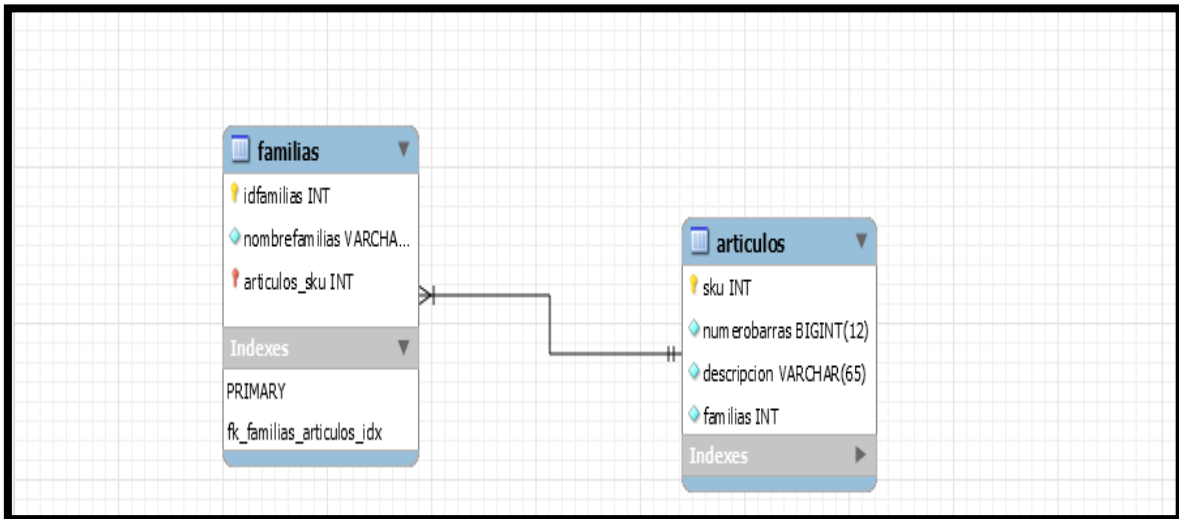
familias

idfamilias INT

nombrefamilias VARCHA...

articulos_sku INT

Indexes

PRIMARY

fk_familias_articulos_idx

articulos

sku INT

numerobarras BIGINT(12)

descripcion VARCHAR(65)

familias INT

Indexes